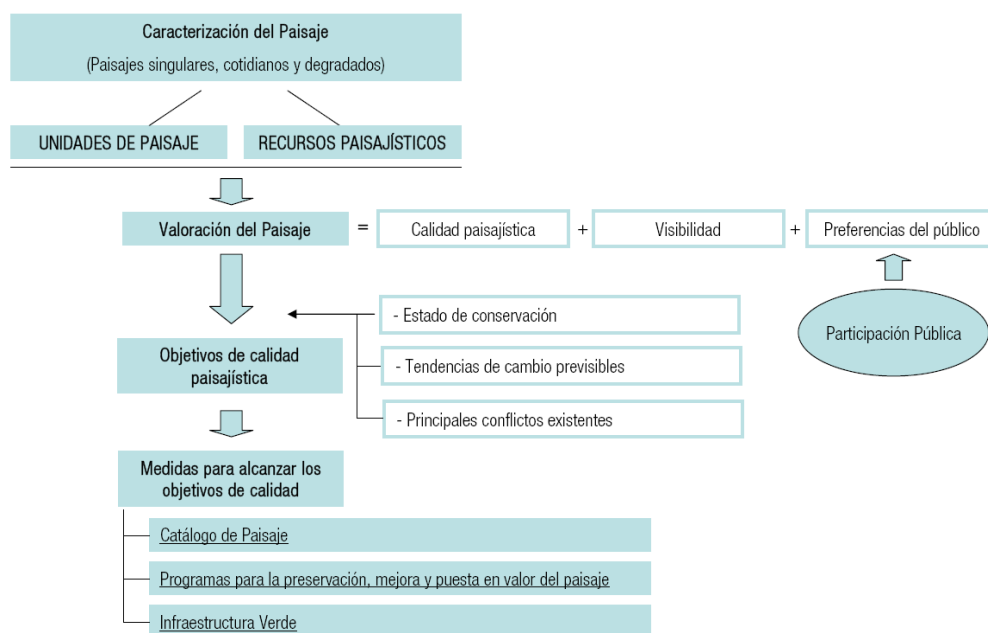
Caracterización del Paisaje
(Paisajes singulares, cotidianos y degradados)

UNIDADES DE PAISAJE

RECURSOS PAISAJÍSTICOS

Valoración del Paisaje = Calidad paisajística + Visibilidad + Preferencias del público

Participación Pública

- Estado de conservación

- Tendencias de cambio previsibles

- Principales conflictos existentes

Objetivos de calidad paisajística

Medidas para alcanzar los objetivos de calidad

Catálogo de Paisaje

Programas para la preservación, mejora y puesta en valor del paisaje

Infraestructura Verde